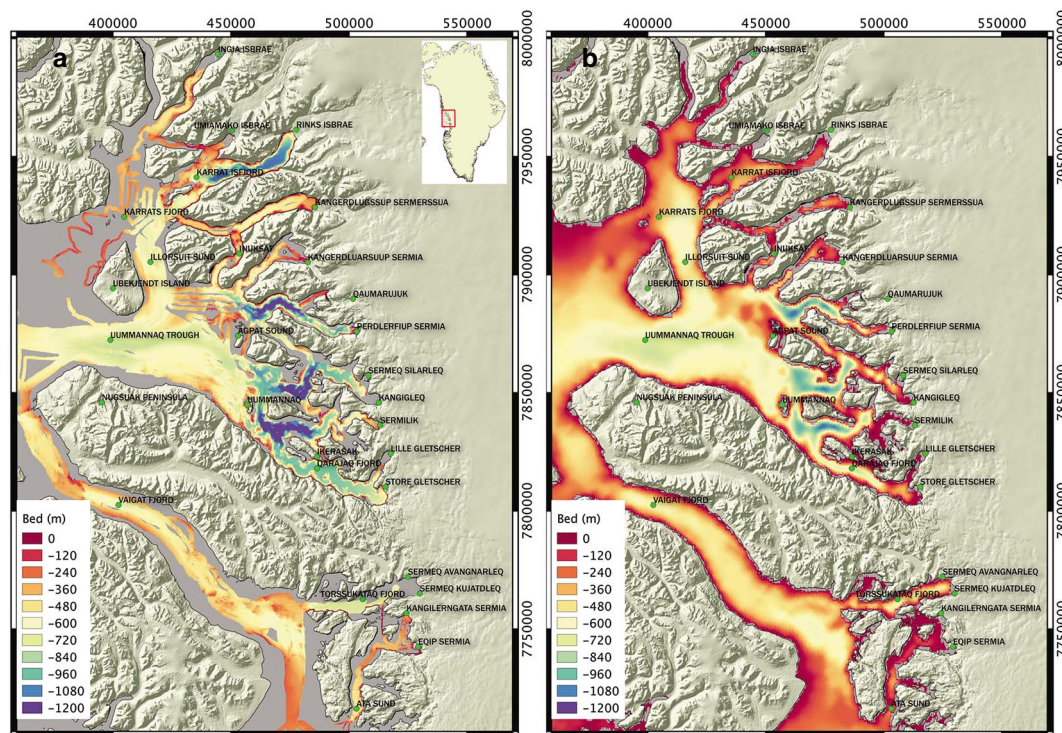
400000 450000 500000 550000

a

8000000

INGIA ISBRAE

UMIAMAKO ISBRAE

RINKS ISBRAE

7950000

KARRAT ISFJORD

KARRATS FJORD

KANGERDLUGSSUP SERMERSSUA

INUKSAT

ILLORSUIT SUND

KANGERDLUARSUUP SERMIA

7900000

UBEKJENDT ISLAND

QAUMARUJUK

UUMMANNAQ TROUGH

AGPAT SOUND

PERDLERFIUP SERMIA

SERMEQ SILARLEQ

7850000

NUGSUAK PENINSULA

UUMMANNAQ

KANGIGLEQ

SERMILIK

IKERASAK

LILLE GLETSCHER

QARAJAQ FJORD

STORE GLETSCHER

VAIGAT FJORD

7800000

Bed (m)

0

−120

−240

−360

−480

−600

−720

−840

−960

−1080

−1200

SERMEQ AVANGNARLEQ

TORSSUKATAQ FJORD

SERMEQ KUJATDLEQ

KANGILERNGATA SERMIA

7750000

EQIP SERMIA

ATA SUND

400000 450000 500000 550000

b

8000000

INGIA ISBRAE

UMIAMAKO ISBRAE

RINKS ISBRAE

7950000

KARRAT ISFJORD

KARRATS FJORD

KANGERDLUGSSUP SERMERSSUA

INUKSAT

ILLORSUIT SUND

KANGERDLUARSUUP SERMIA

7900000

UBEKJENDT ISLAND

QAUMARUJUK

UUMMANNAQ TROUGH

AGPAT SOUND

PERDLERFIUP SERMIA

SERMEQ SILARLEQ

7850000

NUGSUAK PENINSULA

UUMMANNAQ

KANGIGLEQ

SERMILIK

IKERASAK

LILLE GLETSCHER

QARAJAQ FJORD

STORE GLETSCHER

VAIGAT FJORD

7800000

Bed (m)

0

−120

−240

−360

−480

−600

−720

−840

−960

−1080

−1200

SERMEQ AVANGNARLEQ

TORSSUKATAQ FJORD

SERMEQ KUJATDLEQ

KANGILERNGATA SERMIA

7750000

EQIP SERMIA

ATA SUND